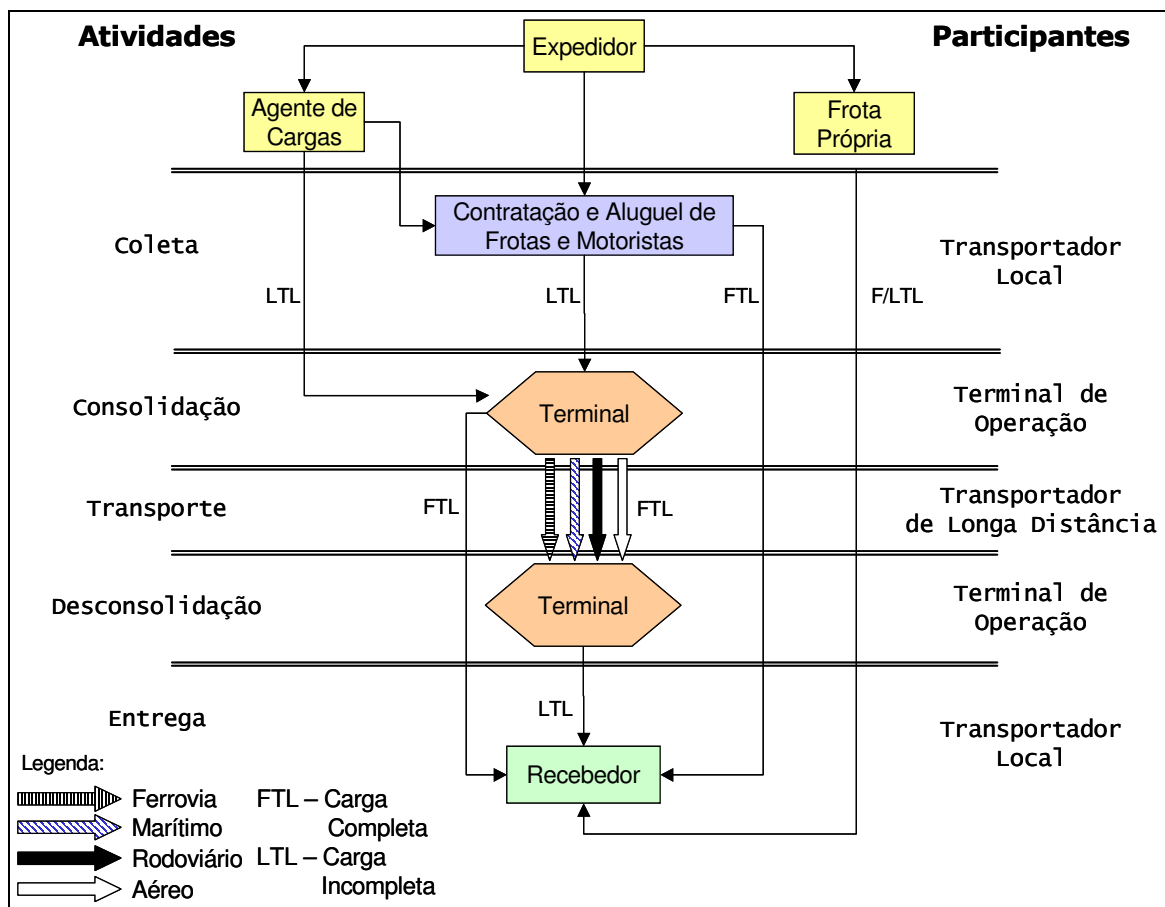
Atividades

Participantes

Expedidor

Agente de Cargas

Frota Própria

Contratação e Aluguel de Frotas e Motoristas

Coleta

Transportador Local

LTL

LTL

FTL

F/LTL

Consolidação

Terminal

Terminal de Operação

Transporte

FTL

FTL

Transportador de Longa Distância

Desconsolidação

Terminal

Terminal de Operação

Entrega

LTL

Transportador Local

Recebedor

Legenda:

Ferrovia

Marítimo

Rodoviário

Aéreo

FTL – Carga Completa

LTL – Carga Incompleta